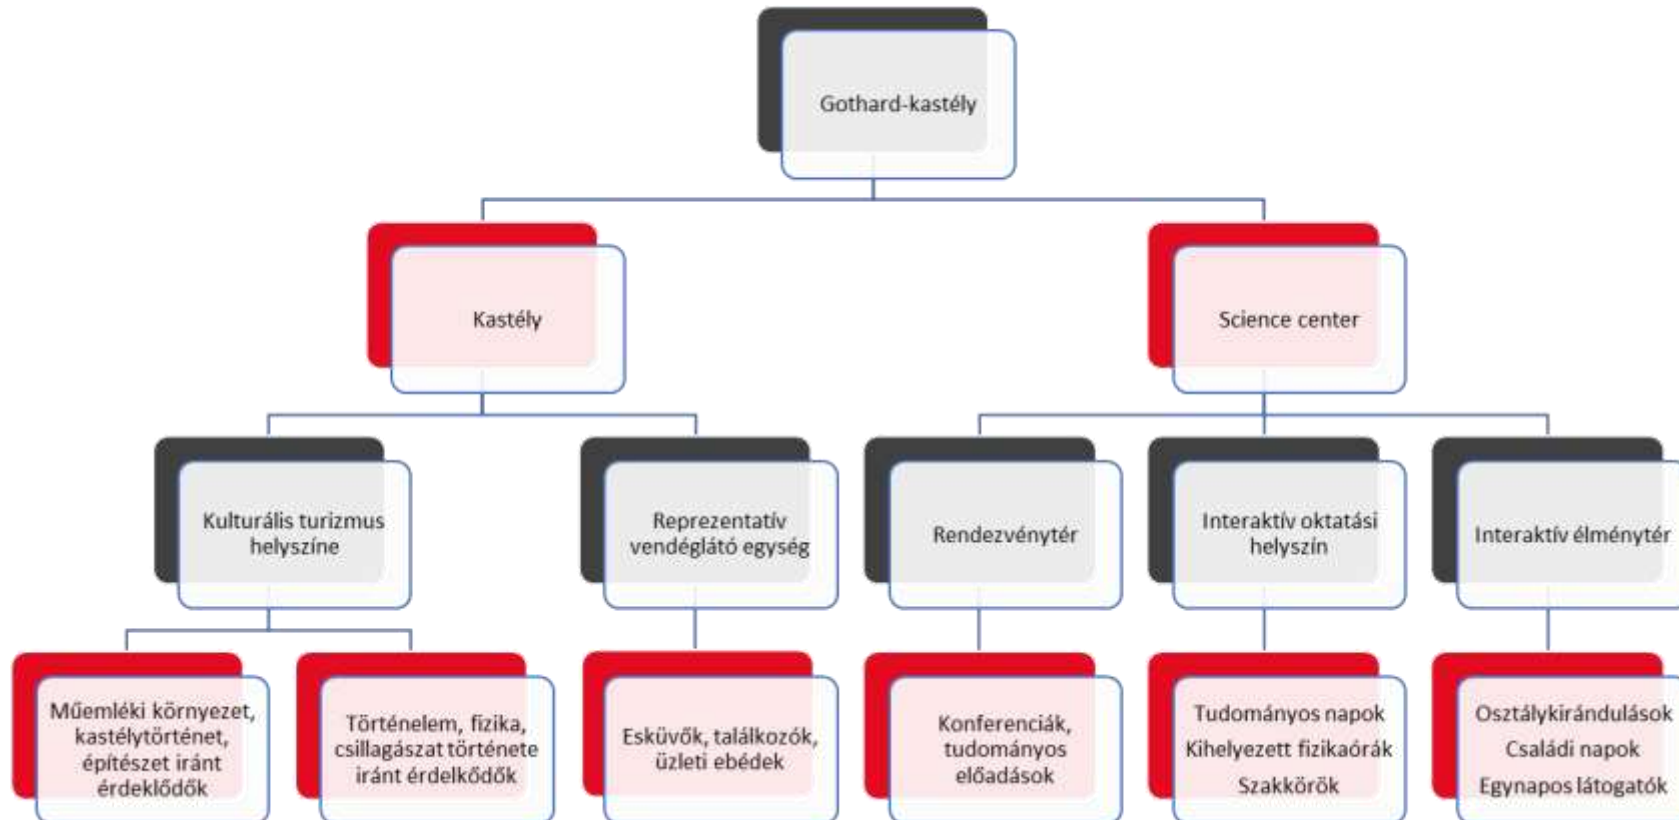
Gothard-kastély

Kastély

Science center

Kulturális turizmus helyszíne

Reprezentatív vendéglátó egység

Rendezvénytér

Interaktív oktatási helyszín

Interaktív élménytér

Műemléki környezet, kastélytörténet, építészet iránt érdeklődők

Történelem, fizika, csillagászat története iránt érdeklődők

Esküvők, találkozók, üzleti ebédek

Konferenciák, tudományos előadások

Tudományos napok
Kihelyezett fizikaórák
Szakkörök

Osztálykirándulások
Családi napok
Egynapos látogatók